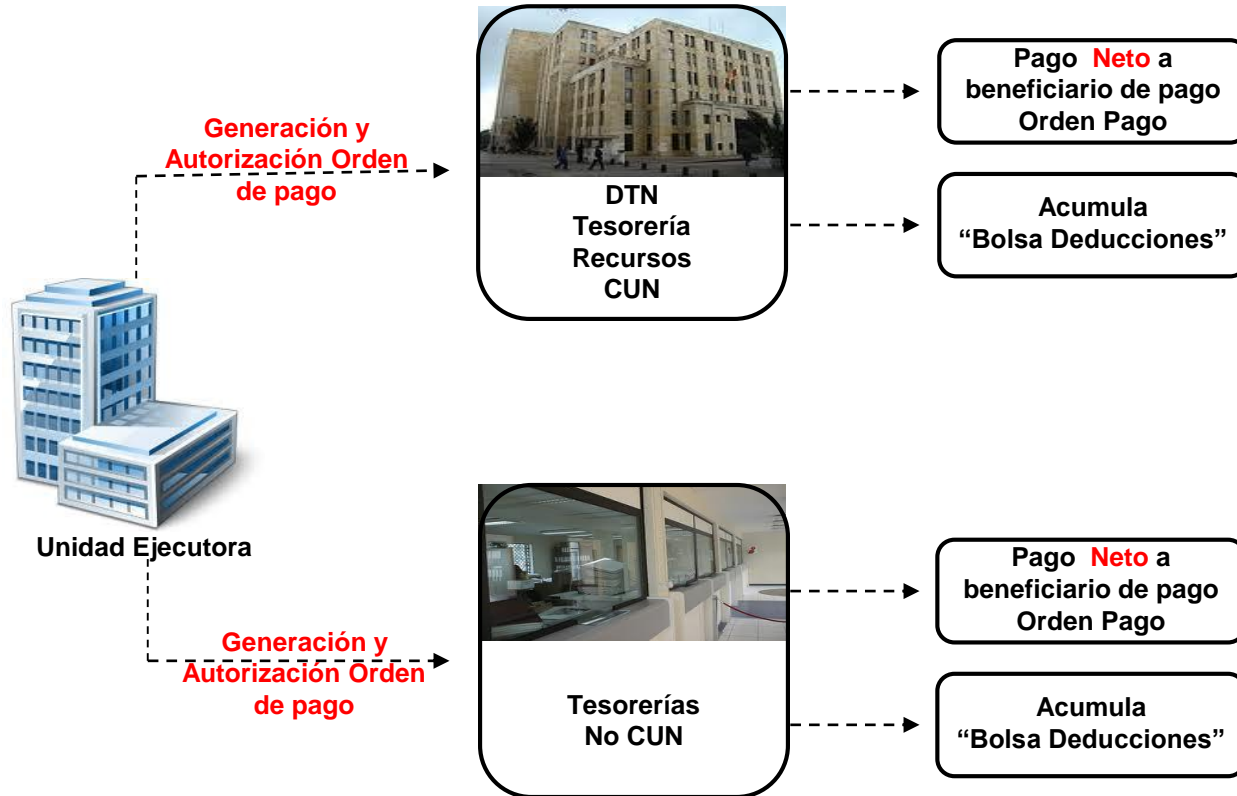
Generación y Autorización Orden de pago

DTN
Tesorería
Recursos
CUN

Pago Neto a beneficiario de pago Orden Pago

Acumula "Bolsa Deducciones"

Unidad Ejecutora

Generación y Autorización Orden de pago

Tesorerías
No CUN

Pago Neto a beneficiario de pago Orden Pago

Acumula "Bolsa Deducciones"